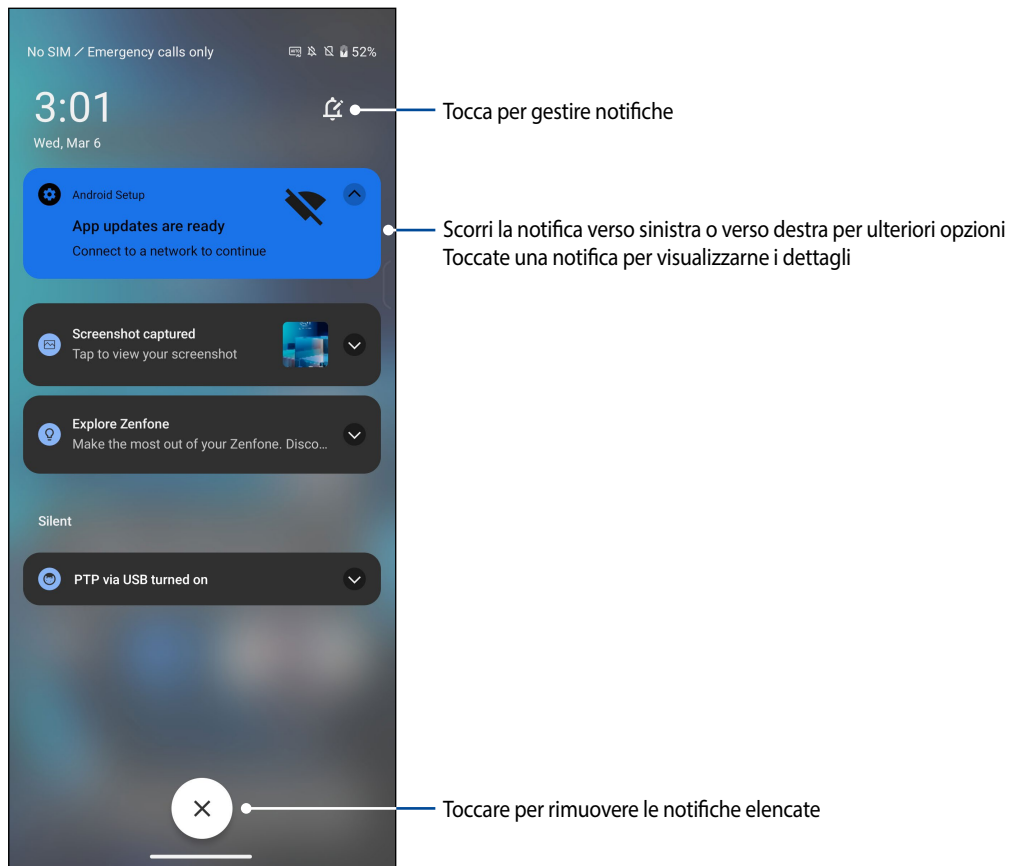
No SIM ⁄ Emergency calls only 52%

3:01

Wed, Mar 6

Tocca per gestire notifiche

Android Setup

App updates are ready

Connect to a network to continue

Scorri la notifica verso sinistra o verso destra per ulteriori opzioni
Toccate una notifica per visualizzarne i dettagli

Screenshot captured

Tap to view your screenshot

Explore Zenfone

Make the most out of your Zenfone. Disco...

Silent

PTP via USB turned on

Toccare per rimuovere le notifiche elencate